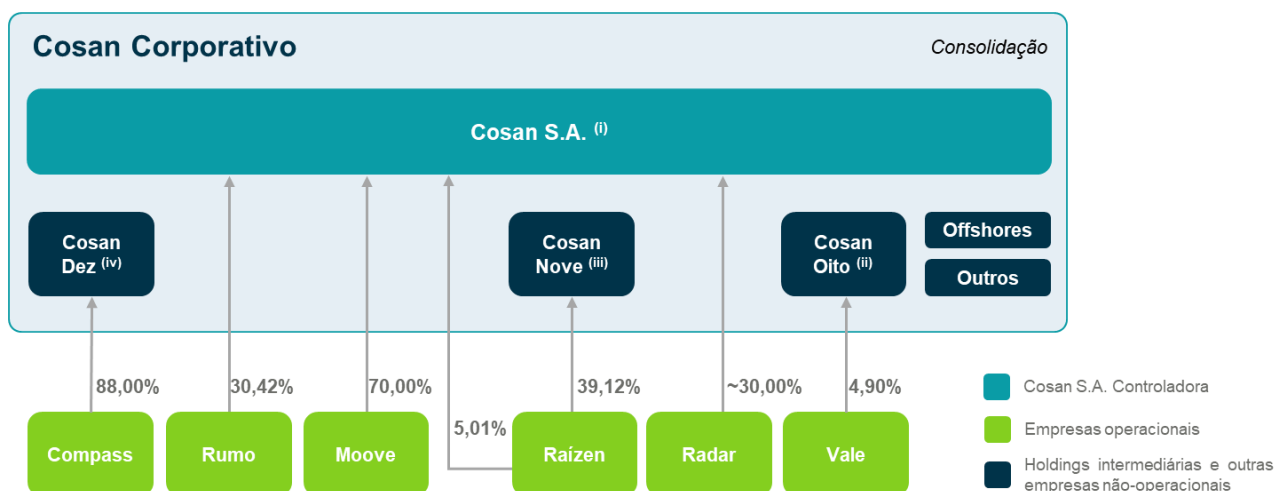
Cosan Corporativo

Consolidação

Cosan S.A. $^{(i)}$

Cosan Dez $^{(iv)}$

Cosan Nove $^{(iii)}$

Cosan Oito $^{(ii)}$

Offshores

Outros

88,00%

30,42%

70,00%

5,01%

39,12%

~30,00%

4,90%

Compass

Rumo

Moove

Raízen

Radar

Vale

Cosan S.A. Controladora

Empresas operacionais

Holdings intermediárias e outras empresas não-operacionais